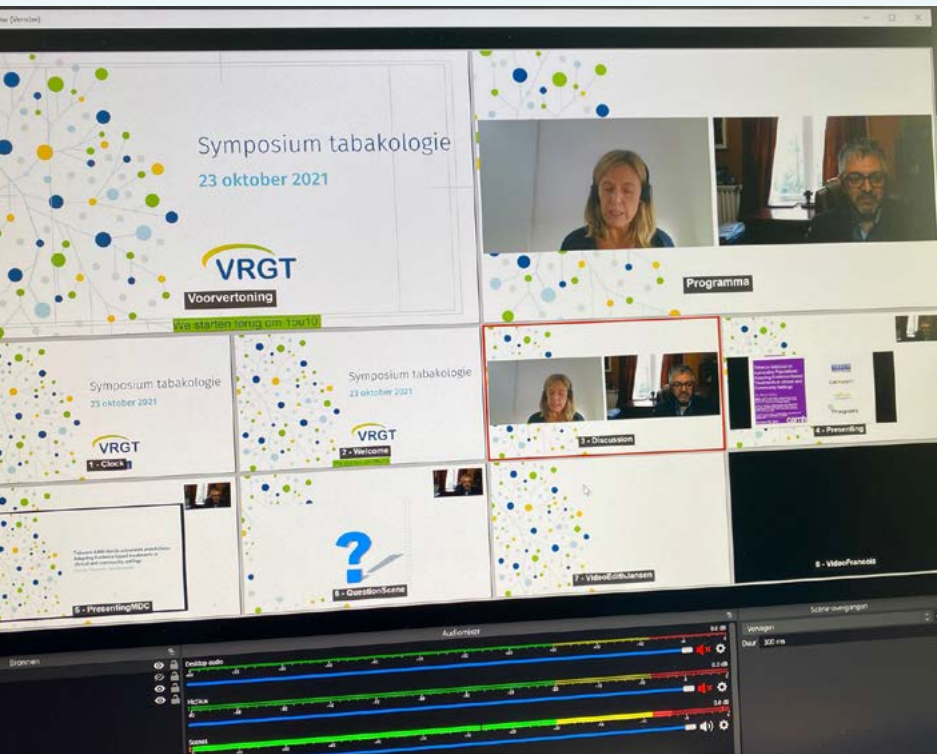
Symposium tabakologie
23 oktober 2021
VRGT
Voorvertoning
We starten terug om 15u10
Programma
Symposium tabakologie
23 oktober 2021
VRGT
1 - Clock
Symposium tabakologie
23 oktober 2021
VRGT
2 - Welcome
3 - Discussion
4 - Presenting
5 - PresentingMDC
6 - QuestionScene
7 - VideoEdithJansen
8 - VideoFrancois
Audiomixer
Scene-overgangen
Bronnen
Desktop audio
Mic/Aux
Scenes
Vervagen
Duur 300 ms